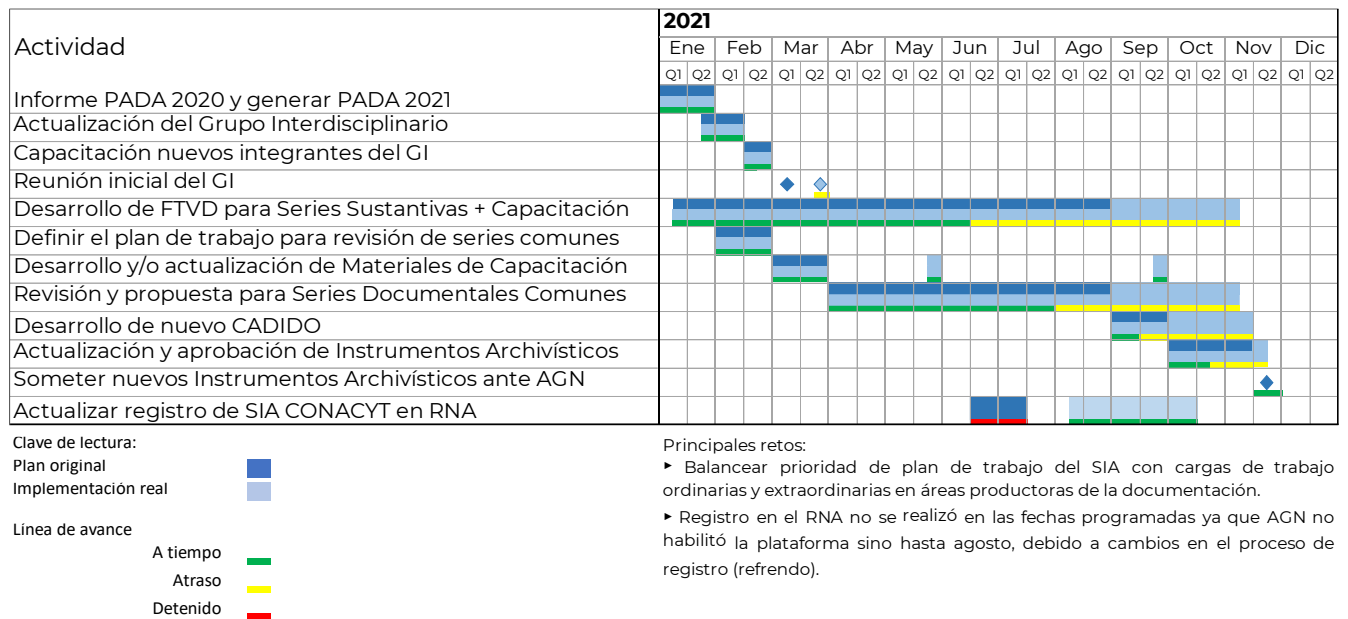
| Actividad | 2021 |
|---|---|
| | Ene Q1 Q2 · Feb Q1 Q2 · Mar Q1 Q2 · Abr Q1 Q2 · May Q1 Q2 · Jun Q1 Q2 · Jul Q1 Q2 · Ago Q1 Q2 · Sep Q1 Q2 · Oct Q1 Q2 · Nov Q1 Q2 · Dic Q1 Q2 |
| Informe PADA 2020 y generar PADA 2021 | |
| Actualización del Grupo Interdisciplinario | |
| Capacitación nuevos integrantes del GI | |
| Reunión inicial del GI | |
| Desarrollo de FTVD para Series Sustantivas + Capacitación | |
| Definir el plan de trabajo para revisión de series comunes | |
| Desarrollo y/o actualización de Materiales de Capacitación | |
| Revisión y propuesta para Series Documentales Comunes | |
| Desarrollo de nuevo CADIDO | |
| Actualización y aprobación de Instrumentos Archivísticos | |
| Someter nuevos Instrumentos Archivísticos ante AGN | |
| Actualizar registro de SIA CONACYT en RNA | |

Clave de lectura:
Plan original
Implementación real

Línea de avance
A tiempo
Atraso
Detenido

Principales retos:
▸ Balancear prioridad de plan de trabajo del SIA con cargas de trabajo ordinarias y extraordinarias en áreas productoras de la documentación.
▸ Registro en el RNA no se realizó en las fechas programadas ya que AGN no habilitó la plataforma sino hasta agosto, debido a cambios en el proceso de registro (refrendo).